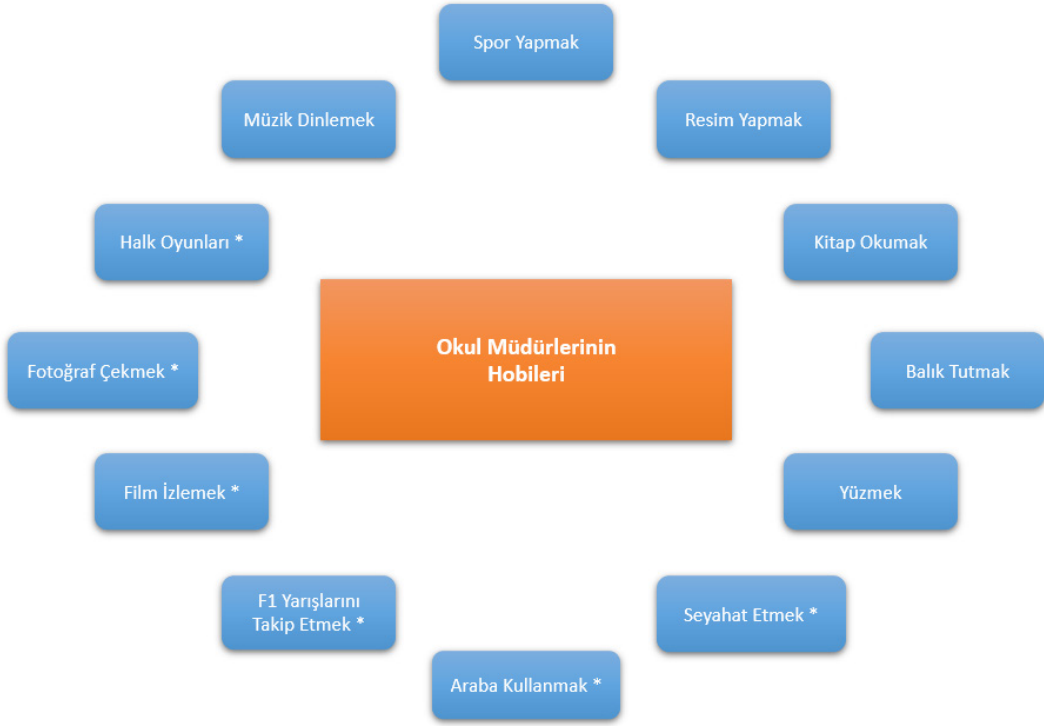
Spor Yapmak

Müzik Dinlemek

Resim Yapmak

Halk Oyunları *

Kitap Okumak

Okul Müdürlerinin Hobileri

Fotoğraf Çekmek *

Balık Tutmak

Film İzlemek *

Yüzmek

F1 Yarışlarını Takip Etmek *

Seyahat Etmek *

Araba Kullanmak *